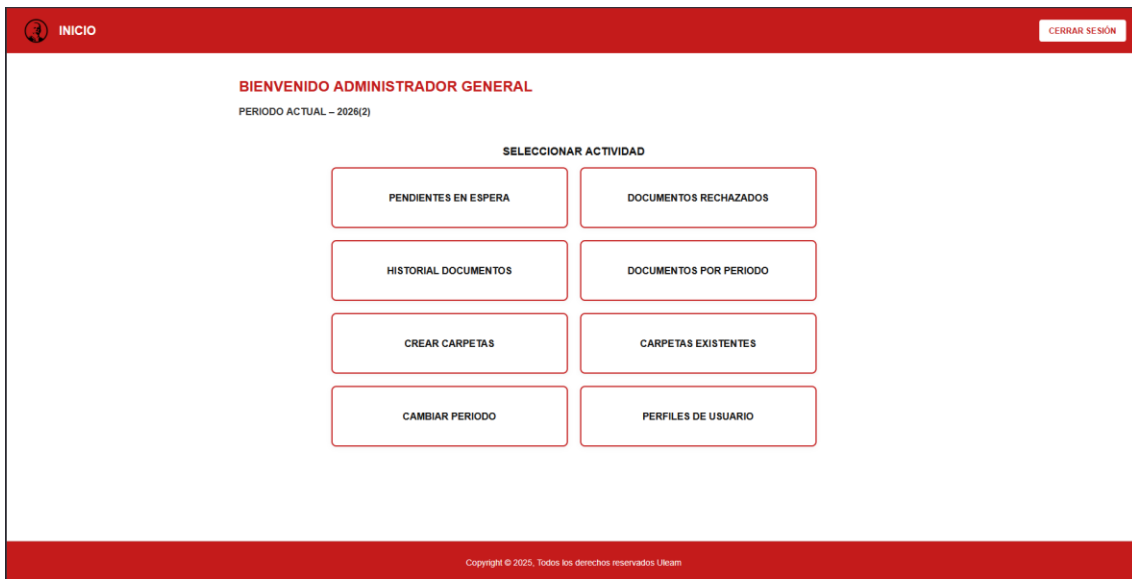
INICIO

CERRAR SESIÓN

BIENVENIDO ADMINISTRADOR GENERAL

PERIODO ACTUAL – 2026(2)

SELECCIONAR ACTIVIDAD

PENDIENTES EN ESPERA

DOCUMENTOS RECHAZADOS

HISTORIAL DOCUMENTOS

DOCUMENTOS POR PERIODO

CREAR CARPETAS

CARPETAS EXISTENTES

CAMBIAR PERIODO

PERFILES DE USUARIO

Copyright © 2025, Todos los derechos reservados Uleam